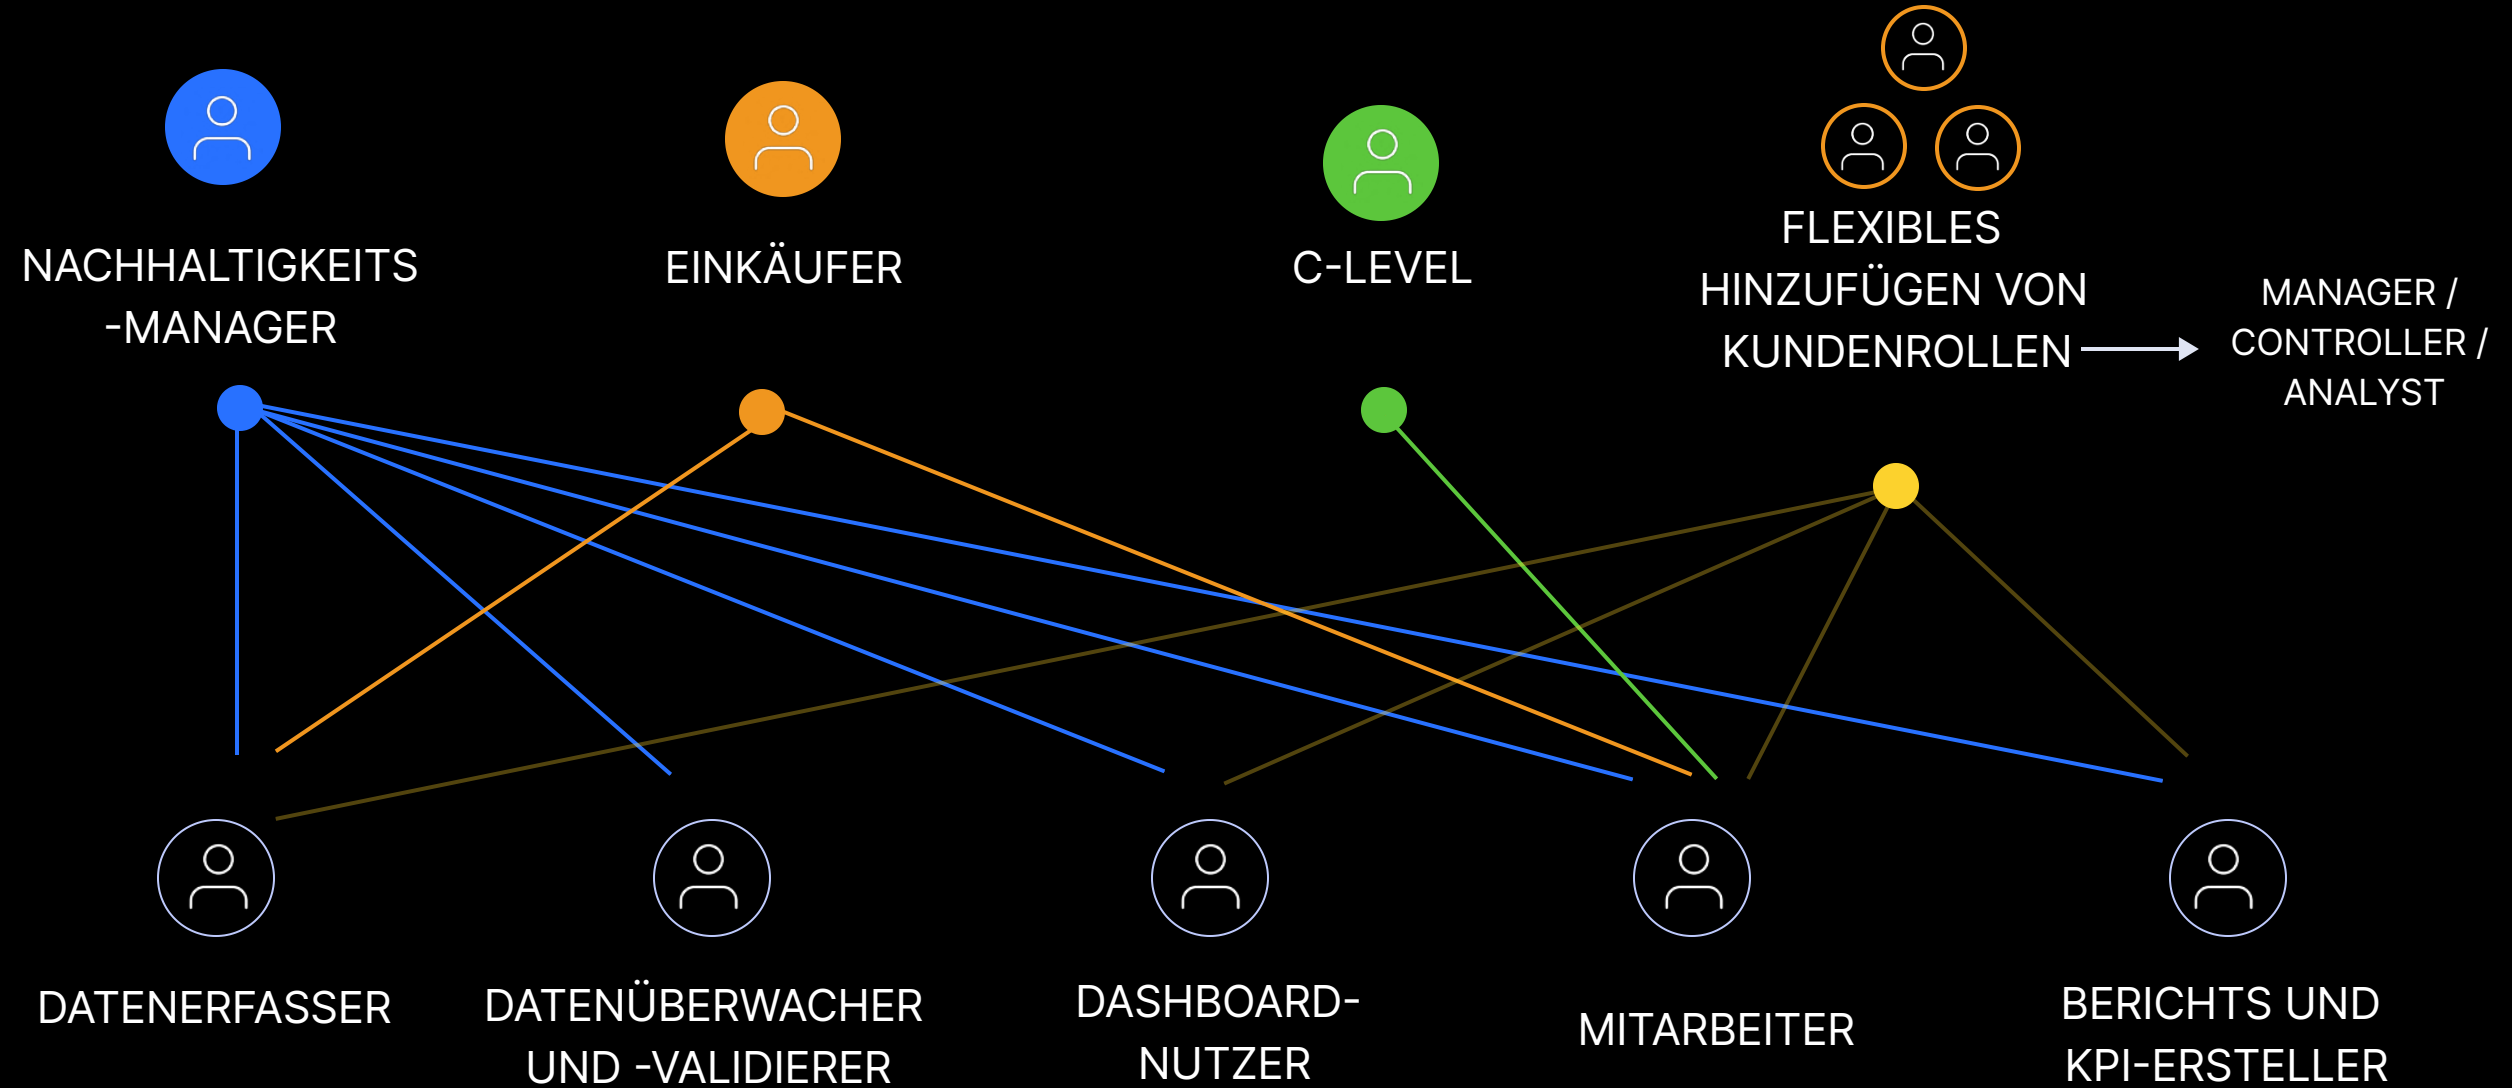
NACHHALTIGKEITS -MANAGER

EINKÄUFER

C-LEVEL

FLEXIBLES HINZUFÜGEN VON KUNDENROLLEN

MANAGER / CONTROLLER / ANALYST

DATENERFASSER

DATENÜBERWACHER UND -VALIDIERER

DASHBOARD-NUTZER

MITARBEITER

BERICHTS UND KPI-ERSTELLER